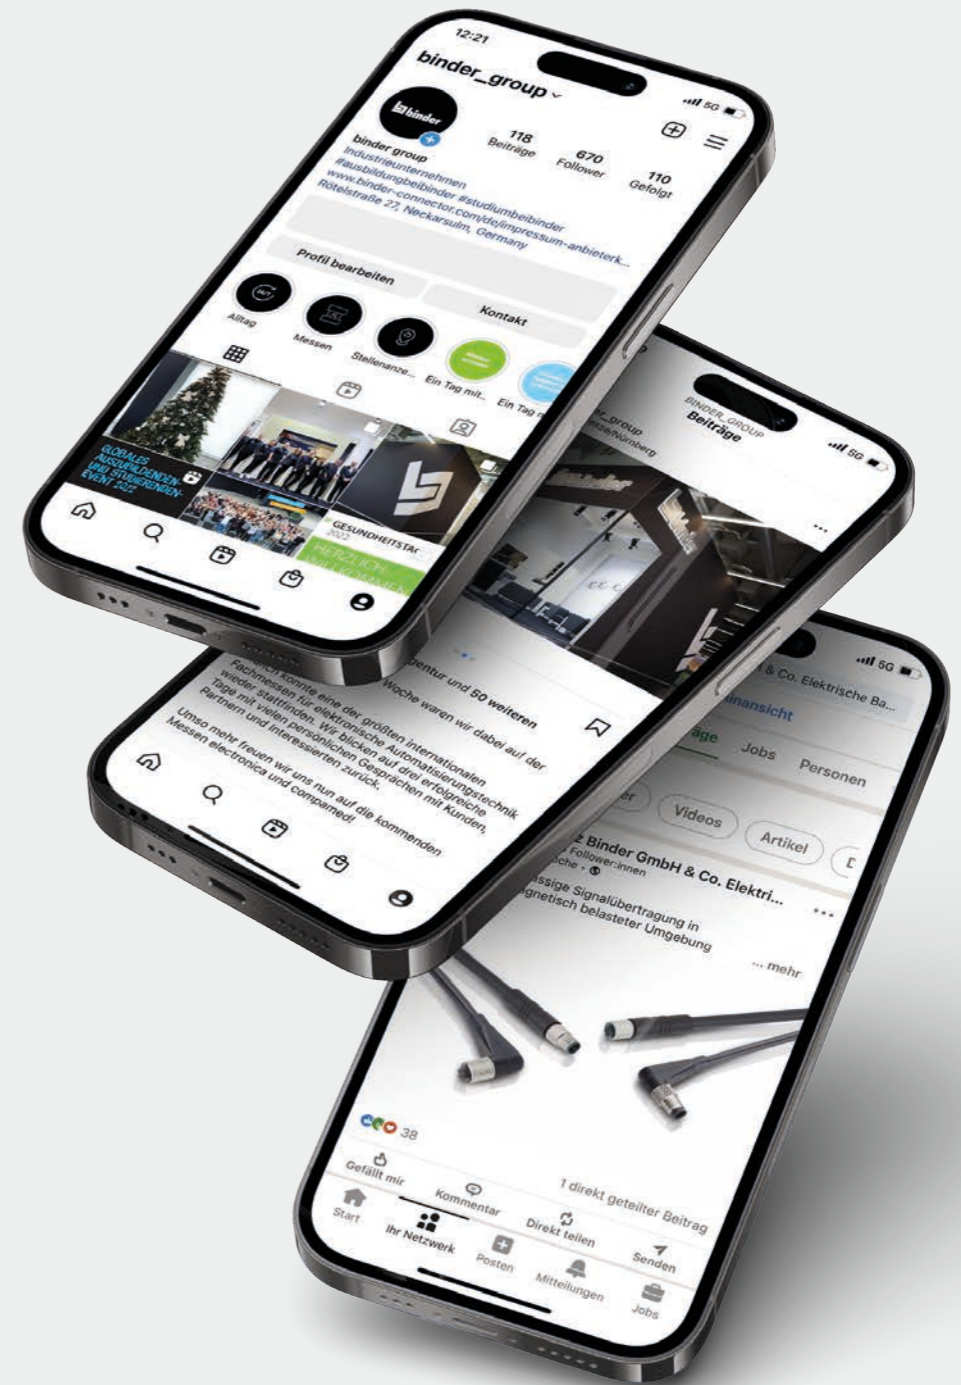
12:21
binder_group
5G
binder
118 Beiträge
670 Follower
110 Gefolgt
binder group
Industrieunternehmen
#ausbildungbeibinder #studiumbeibinder
www.binder-connector.com/de/impressum-anbieterk...
Rötelstraße 27, Neckarsulm, Germany
Profil bearbeiten
Kontakt
Alltag
Messen
Stellenanze...
Ein Tag mit...
Ein Tag m
GLOBALES AUSZUBILDENDEN- UND STUDIERENDEN-EVENT 2022
GESUNDHEITSTAG 2022
HERZLICH WILLKOMMEN

BINDER_GROUP
Beiträge
5G
binder_group
Messe Nürnberg
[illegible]gentur und 50 weiteren
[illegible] Woche waren wir dabei auf der
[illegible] konnte eine der größten internationalen Fachmessen für elektronische Automatisierungstechnik wieder stattfinden. Wir blicken auf drei erfolgreiche Tage mit vielen persönlichen Gesprächen mit Kunden, Partnern und Interessierten zurück.
Umso mehr freuen wir uns nun auf die kommenden Messen electronica und compamed!

5G
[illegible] & Co. Elektrische Ba...
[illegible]inansicht
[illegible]age
Jobs
Personen
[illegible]er
Videos
Artikel
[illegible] Binder GmbH & Co. Elektri...
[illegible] Follower:innen
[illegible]oche •
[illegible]ssige Signalübertragung in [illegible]gnetisch belasteter Umgebung
... mehr
38
Gefällt mir
Kommentar
Direkt teilen
Senden
1 direkt geteilter Beitrag
Start
Ihr Netzwerk
Posten
Mitteilungen
Jobs